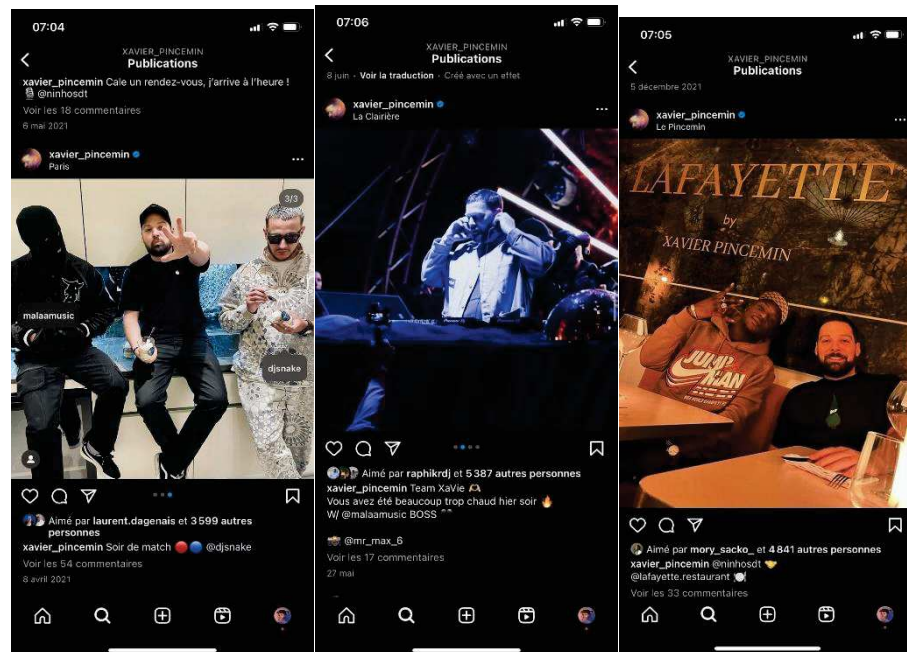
07:04

XAVIER_PINCEMIN
Publications

xavier_pincemin Cale un rendez-vous, j'arrive à l'heure ! 🎙 @ninhosdt
Voir les 18 commentaires
6 mai 2021

xavier_pincemin
Paris

3/3

malaamusic

djsnake

Aimé par laurent.dagenais et 3 599 autres personnes
xavier_pincemin Soir de match 🔴🔵 @djsnake
Voir les 54 commentaires
8 avril 2021

07:06

XAVIER_PINCEMIN
Publications

8 juin · Voir la traduction · Créé avec un effet

xavier_pincemin
La Clairière

Aimé par raphikrdj et 5 387 autres personnes
xavier_pincemin Team XaVie
Vous avez été beaucoup trop chaud hier soir 🔥
W/ @malaamusic BOSS
@mr_max_6
Voir les 17 commentaires
27 mai

07:05

XAVIER_PINCEMIN
Publications

5 décembre 2021

xavier_pincemin
Le Pincemin

LAFAYETTE
by
XAVIER PINCEMIN

JUMPMAN

Aimé par mory_sacko_ et 4 841 autres personnes
xavier_pincemin @ninhosdt
@lafayette.restaurant 🍽
Voir les 33 commentaires